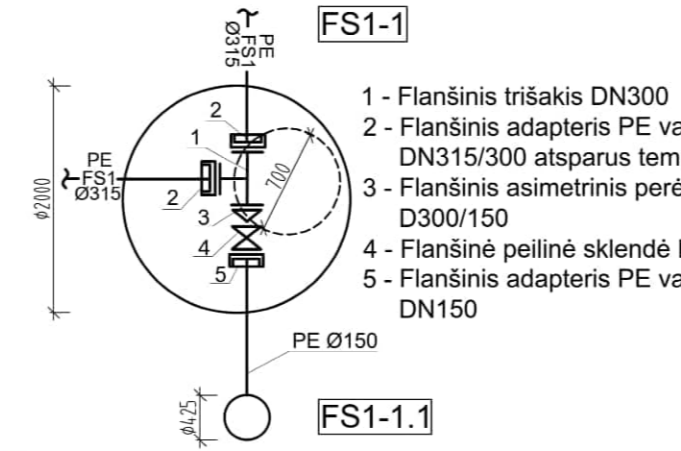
PE
FS1
Ø315

FS1-1

1 - Flanšinis trišakis DN300
2 - Flanšinis adapteris PE va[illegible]
DN315/300 atsparus tem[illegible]
3 - Flanšinis asimetrinis perė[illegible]
D300/150
4 - Flanšinė peilinė sklendė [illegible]
5 - Flanšinis adapteris PE va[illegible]
DN150

2
1
PE
FS1
Ø315
2
3
4
5
700
ϕ2000

PE Ø150

ϕ425

FS1-1.1